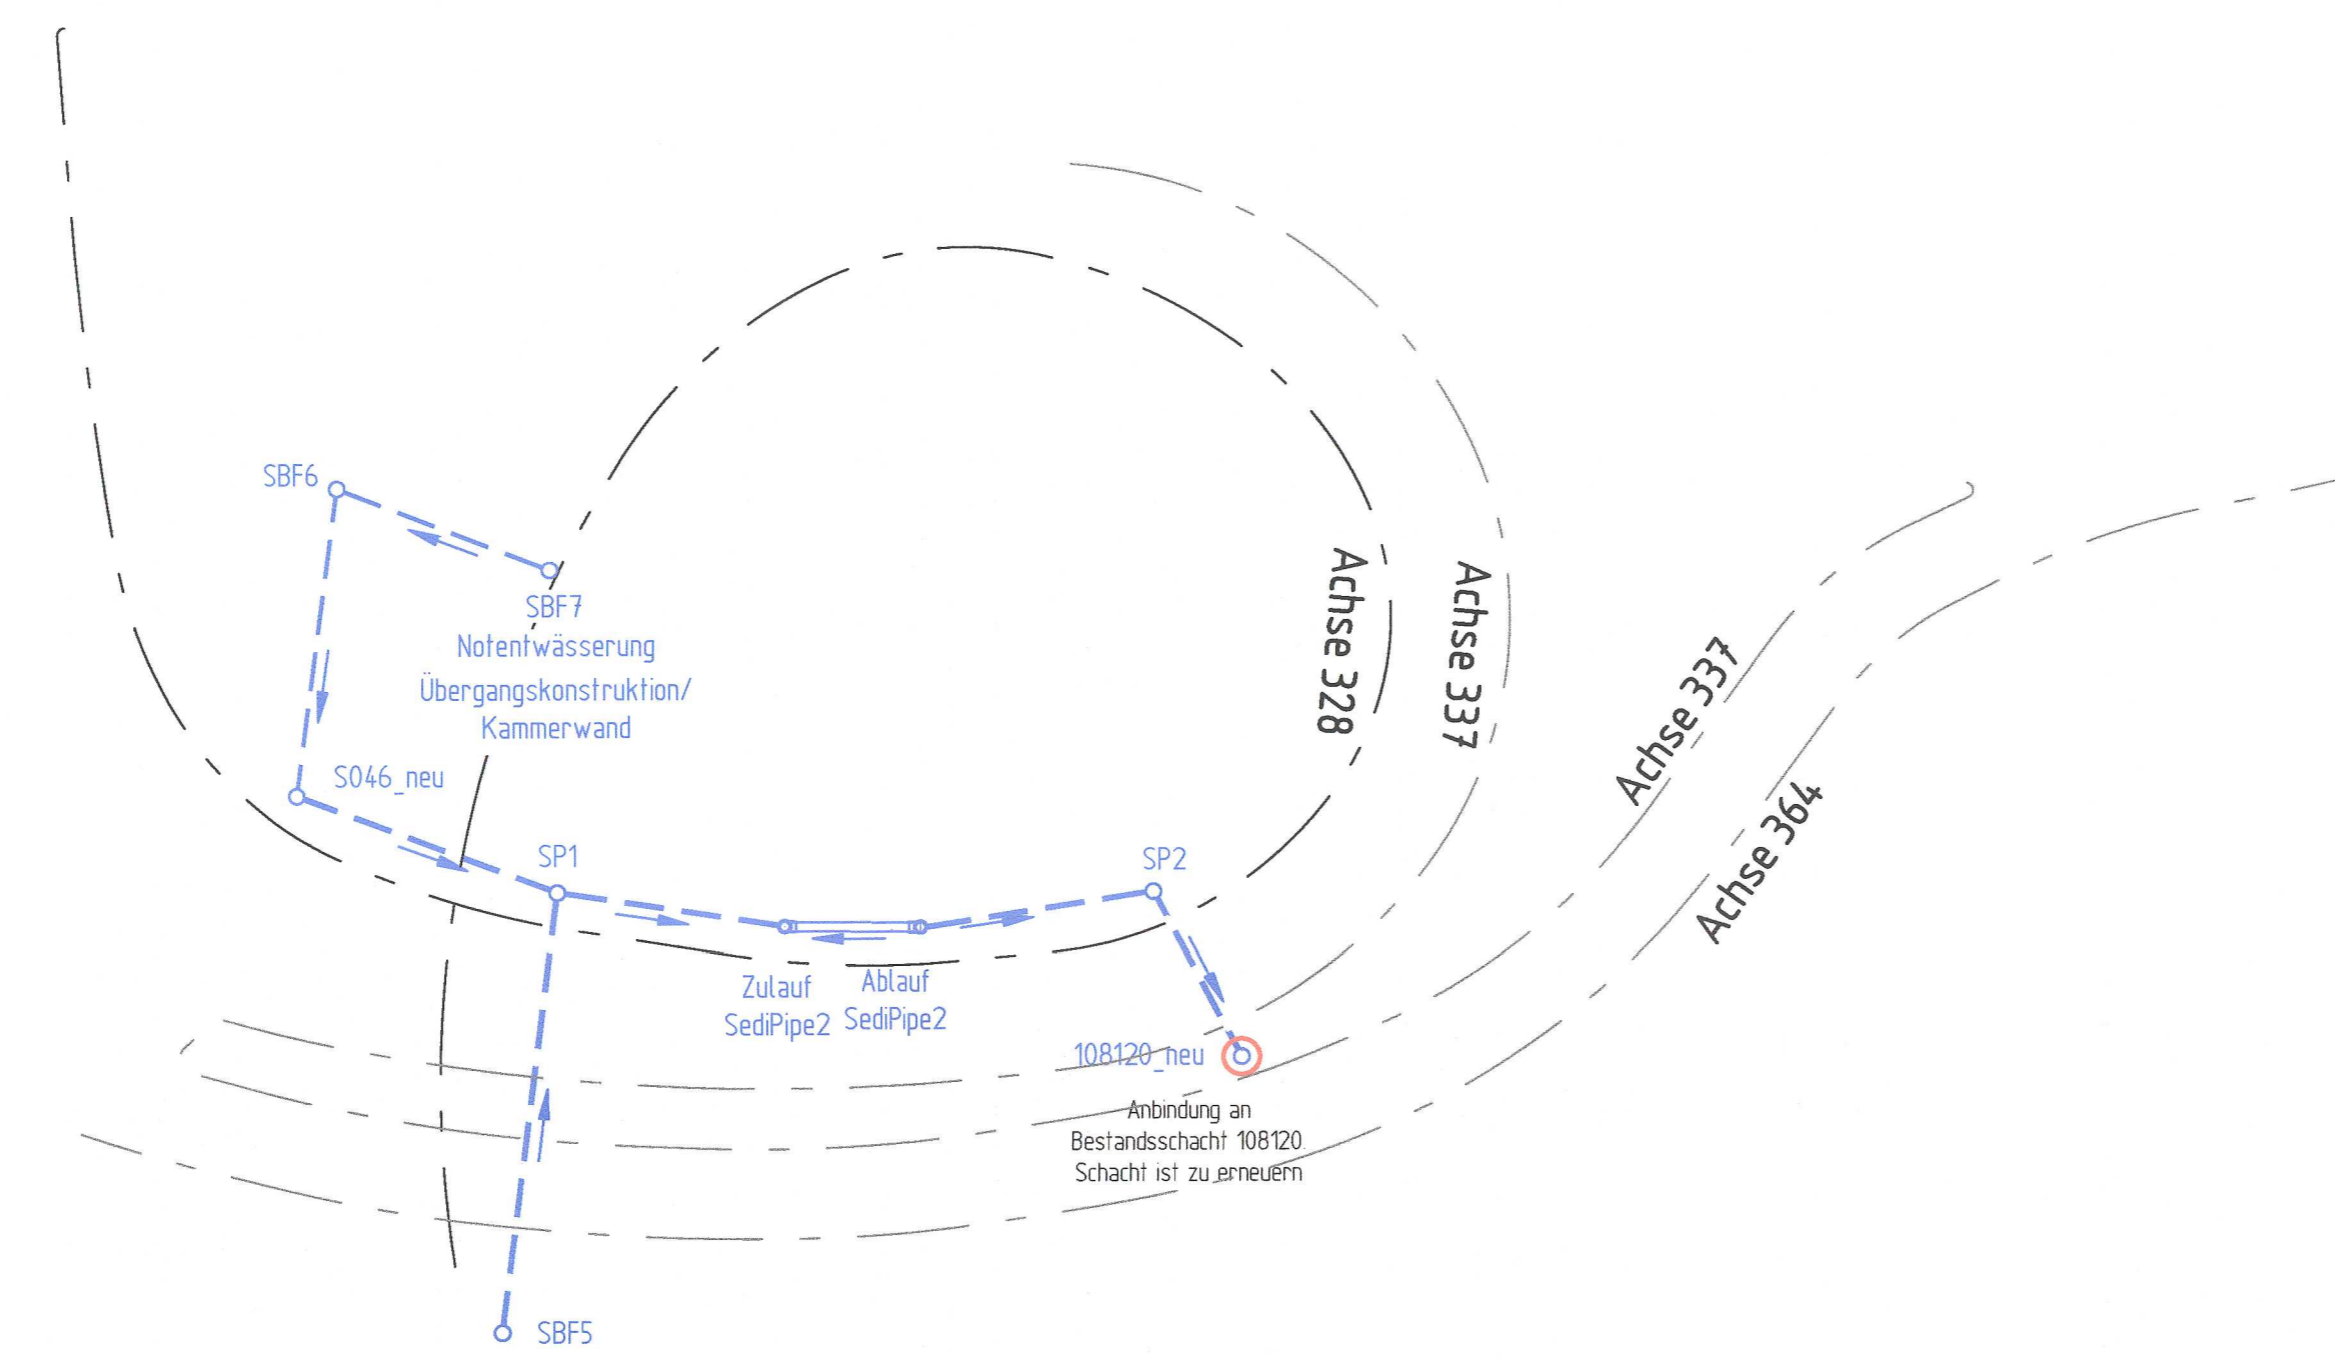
SBF6

SBF7
Notentwässerung
Übergangskonstruktion/
Kammerwand

Achse 328

Achse 337

Achse 337

Achse 364

S046_neu

SP1

SP2

Zulauf
SediPipe2

Ablauf
SediPipe2

108120_neu

Anbindung an
Bestandsschacht 108120.
Schacht ist zu erneuern

SBF5